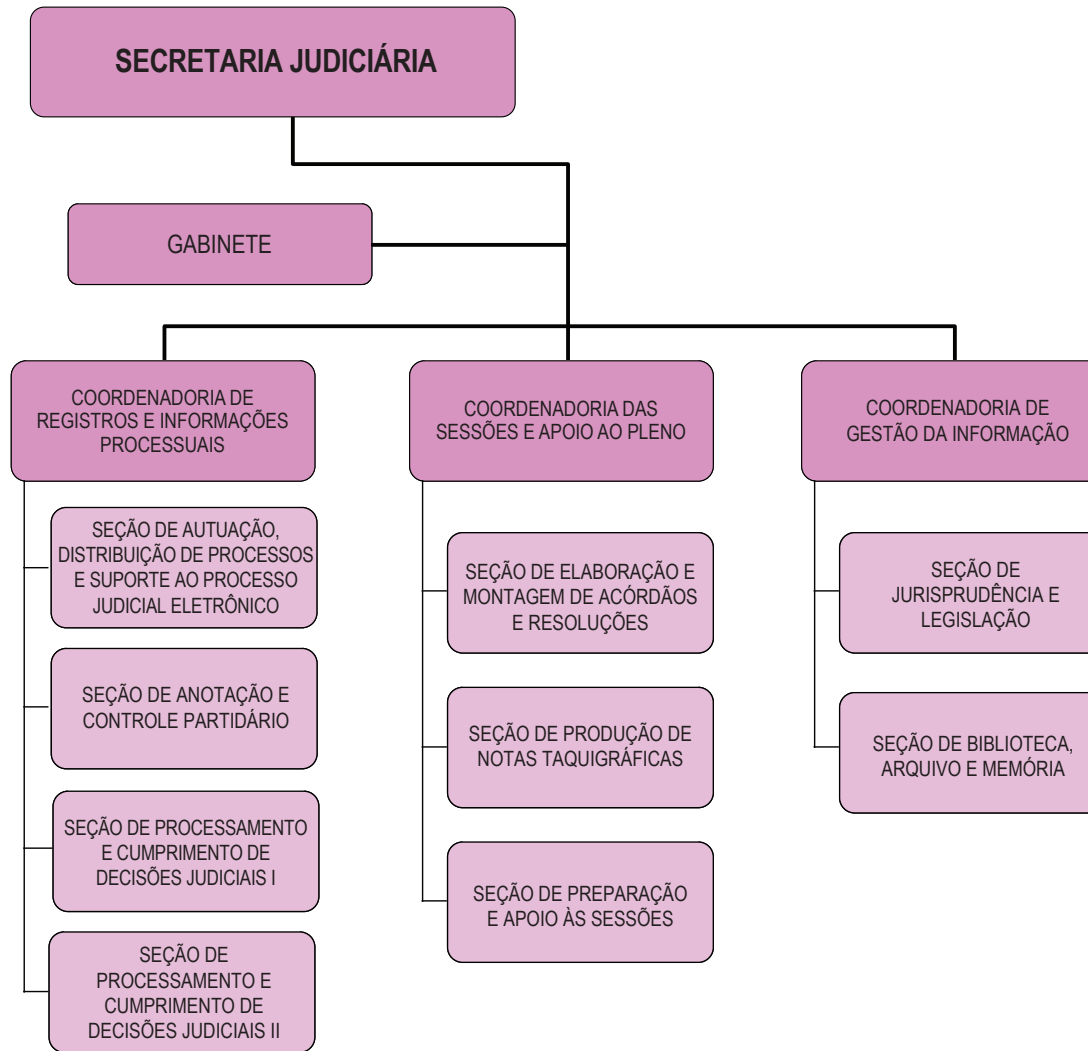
SECRETARIA JUDICIÁRIA

GABINETE

COORDENADORIA DE REGISTROS E INFORMAÇÕES PROCESSUAIS

SEÇÃO DE AUTUAÇÃO, DISTRIBUIÇÃO DE PROCESSOS E SUPORTE AO PROCESSO JUDICIAL ELETRÔNICO

SEÇÃO DE ANOTAÇÃO E CONTROLE PARTIDÁRIO

SEÇÃO DE PROCESSAMENTO E CUMPRIMENTO DE DECISÕES JUDICIAIS I

SEÇÃO DE PROCESSAMENTO E CUMPRIMENTO DE DECISÕES JUDICIAIS II

COORDENADORIA DAS SESSÕES E APOIO AO PLENO

SEÇÃO DE ELABORAÇÃO E MONTAGEM DE ACÓRDÃOS E RESOLUÇÕES

SEÇÃO DE PRODUÇÃO DE NOTAS TAQUIGRÁFICAS

SEÇÃO DE PREPARAÇÃO E APOIO ÀS SESSÕES

COORDENADORIA DE GESTÃO DA INFORMAÇÃO

SEÇÃO DE JURISPRUDÊNCIA E LEGISLAÇÃO

SEÇÃO DE BIBLIOTECA, ARQUIVO E MEMÓRIA